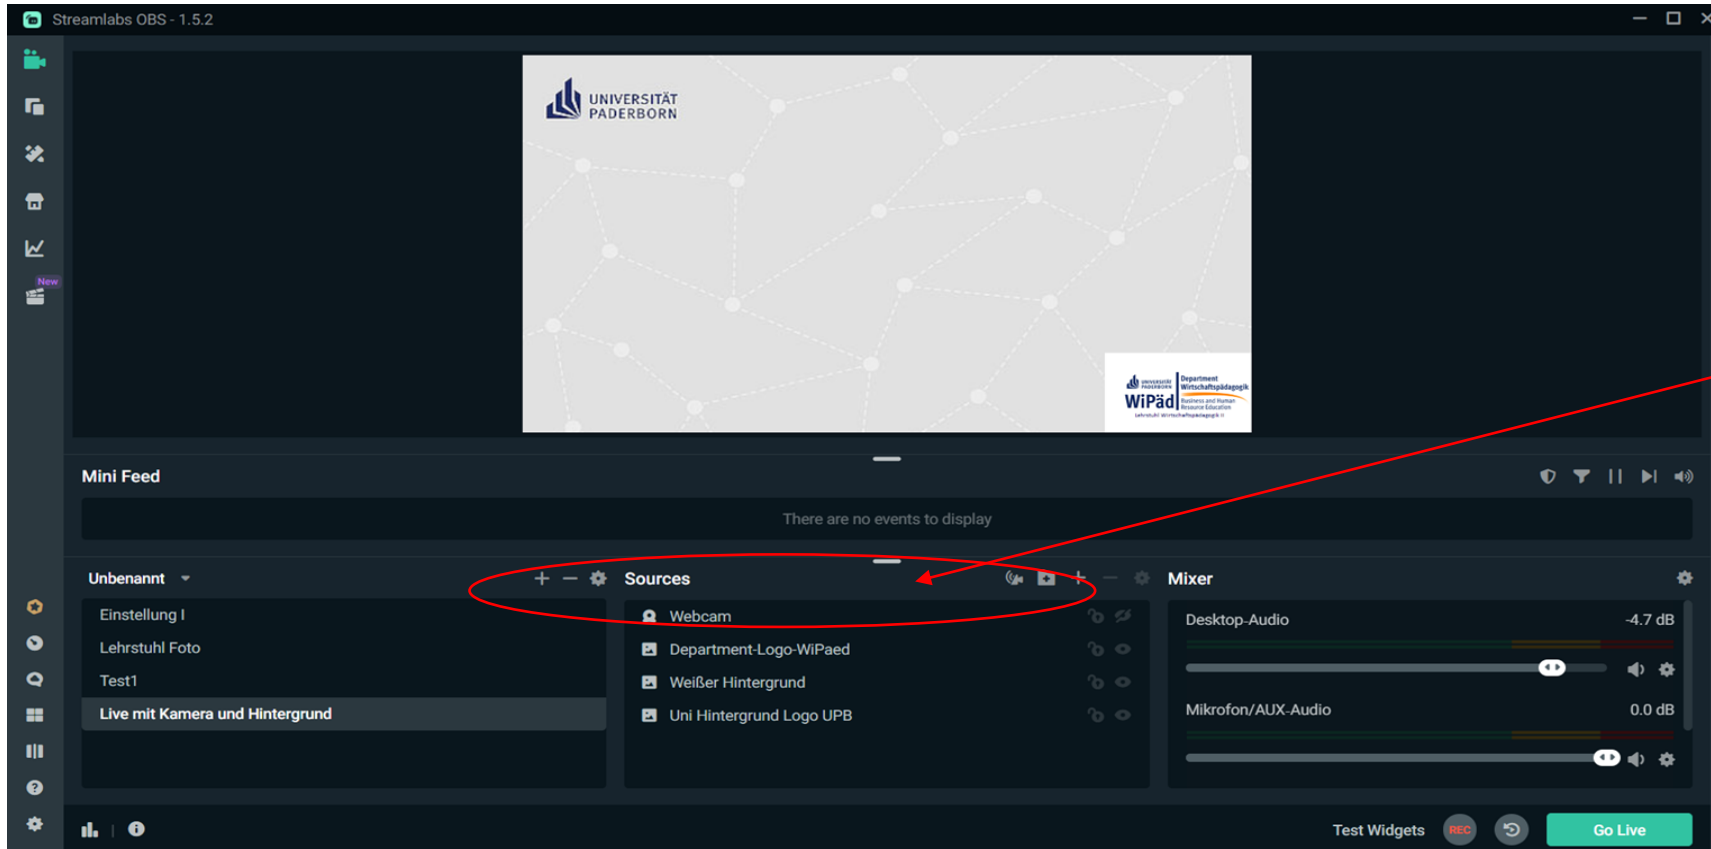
Streamlabs OBS - 1.5.2

New

UNIVERSITÄT PADERBORN

Department Wirtschaftspädagogik
WiPäd
Business and Human Resource Education

Mini Feed

There are no events to display

Unbenannt

Einstellung I
Lehrstuhl Foto
Test1
Live mit Kamera und Hintergrund

Sources

Webcam
Department-Logo-WiPaed
Weißer Hintergrund
Uni Hintergrund Logo UPB

Mixer

Desktop-Audio -4.7 dB

Mikrofon/AUX-Audio 0.0 dB

Test Widgets REC Go Live